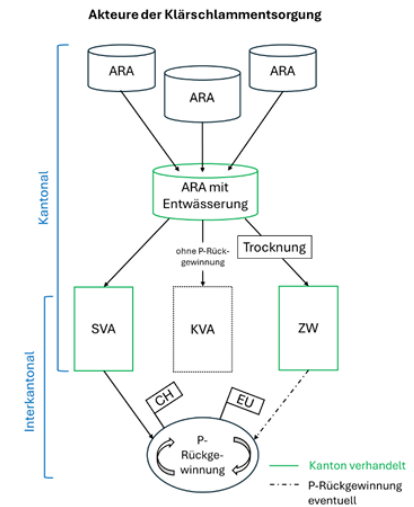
Akteure der Klärschlammentsorgung

Kantonal

Interkantonal

ARA

ARA

ARA

ARA mit Entwässerung

ohne P-Rückgewinnung

Trocknung

SVA

KVA

ZW

CH

EU

P-Rückgewinnung

Kanton verhandelt

P-Rückgewinnung eventuell